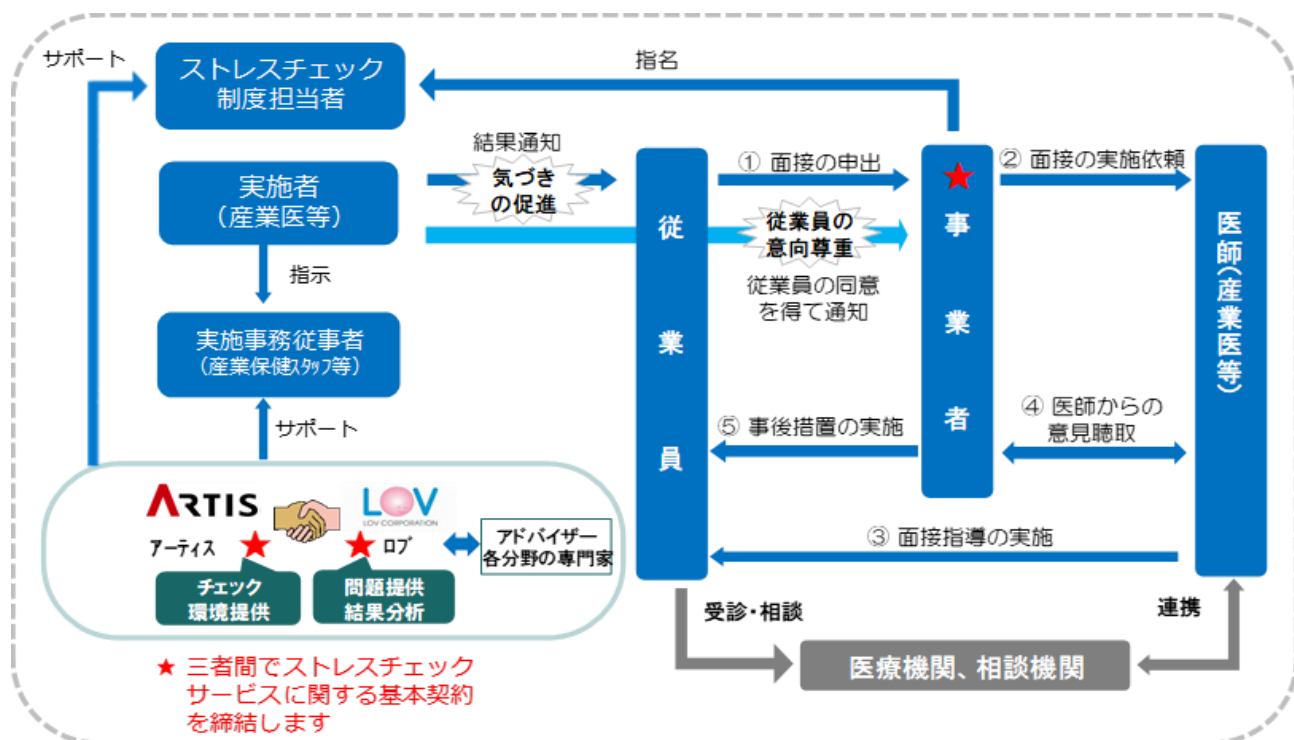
サポート

ストレスチェック制度担当者

指名

結果通知

気づきの促進

実施者（産業医等）

指示

実施事務従事者（産業保健スタッフ等）

サポート

従業員

① 面接の申出

従業員の意向尊重

従業員の同意を得て通知

事業者

② 面接の実施依頼

医師（産業医等）

④ 医師からの意見聴取

⑤ 事後措置の実施

③ 面接指導の実施

ARTIS

アーティス

LOV

LOV CORPORATION

ロブ

アドバイザー各分野の専門家

チェック環境提供

問題提供結果分析

受診・相談

連携

医療機関、相談機関

★ 三者間でストレスチェックサービスに関する基本契約を締結します